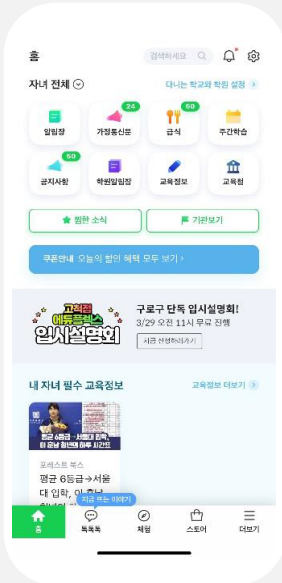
홈

검색하세요

자녀 전체

다니는 학교와 학원 설정 >

알림장

24

가정통신문

60

급식

주간학습

50

공지사항

학원알림장

교육정보

교육청

찜한 소식

기관보기

쿠폰안내 오늘의 할인 혜택 모두 보기 >

고척점 에듀플렉스 입시설명회

구로구 단독 입시설명회!

3/29 오전 11시 무료 진행

지금 신청하러가기

내 자녀 필수 교육정보

교육정보 더보기 >

평균 6등급→서울대 입학, 이 공부 할 때 하루 시간표

포레스트 북스

평균 6등급→서울대 입학, 이 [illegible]

지금 뜨는 이야기

홈

톡톡톡

체험

스토어

더보기